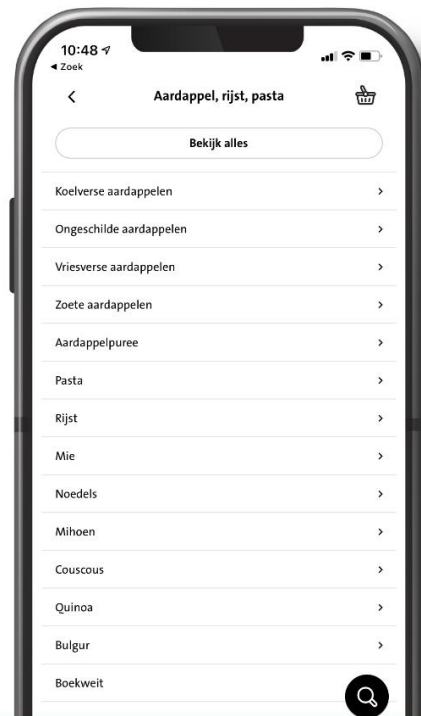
10:48
◂ Zoek

<

Aardappel, rijst, pasta

Bekijk alles

Koelverse aardappelen >

Ongeschilde aardappelen >

Vriesverse aardappelen >

Zoete aardappelen >

Aardappelpuree >

Pasta >

Rijst >

Mie >

Noedels >

Mihoen >

Couscous >

Quinoa >

Bulgur >

Boekweit